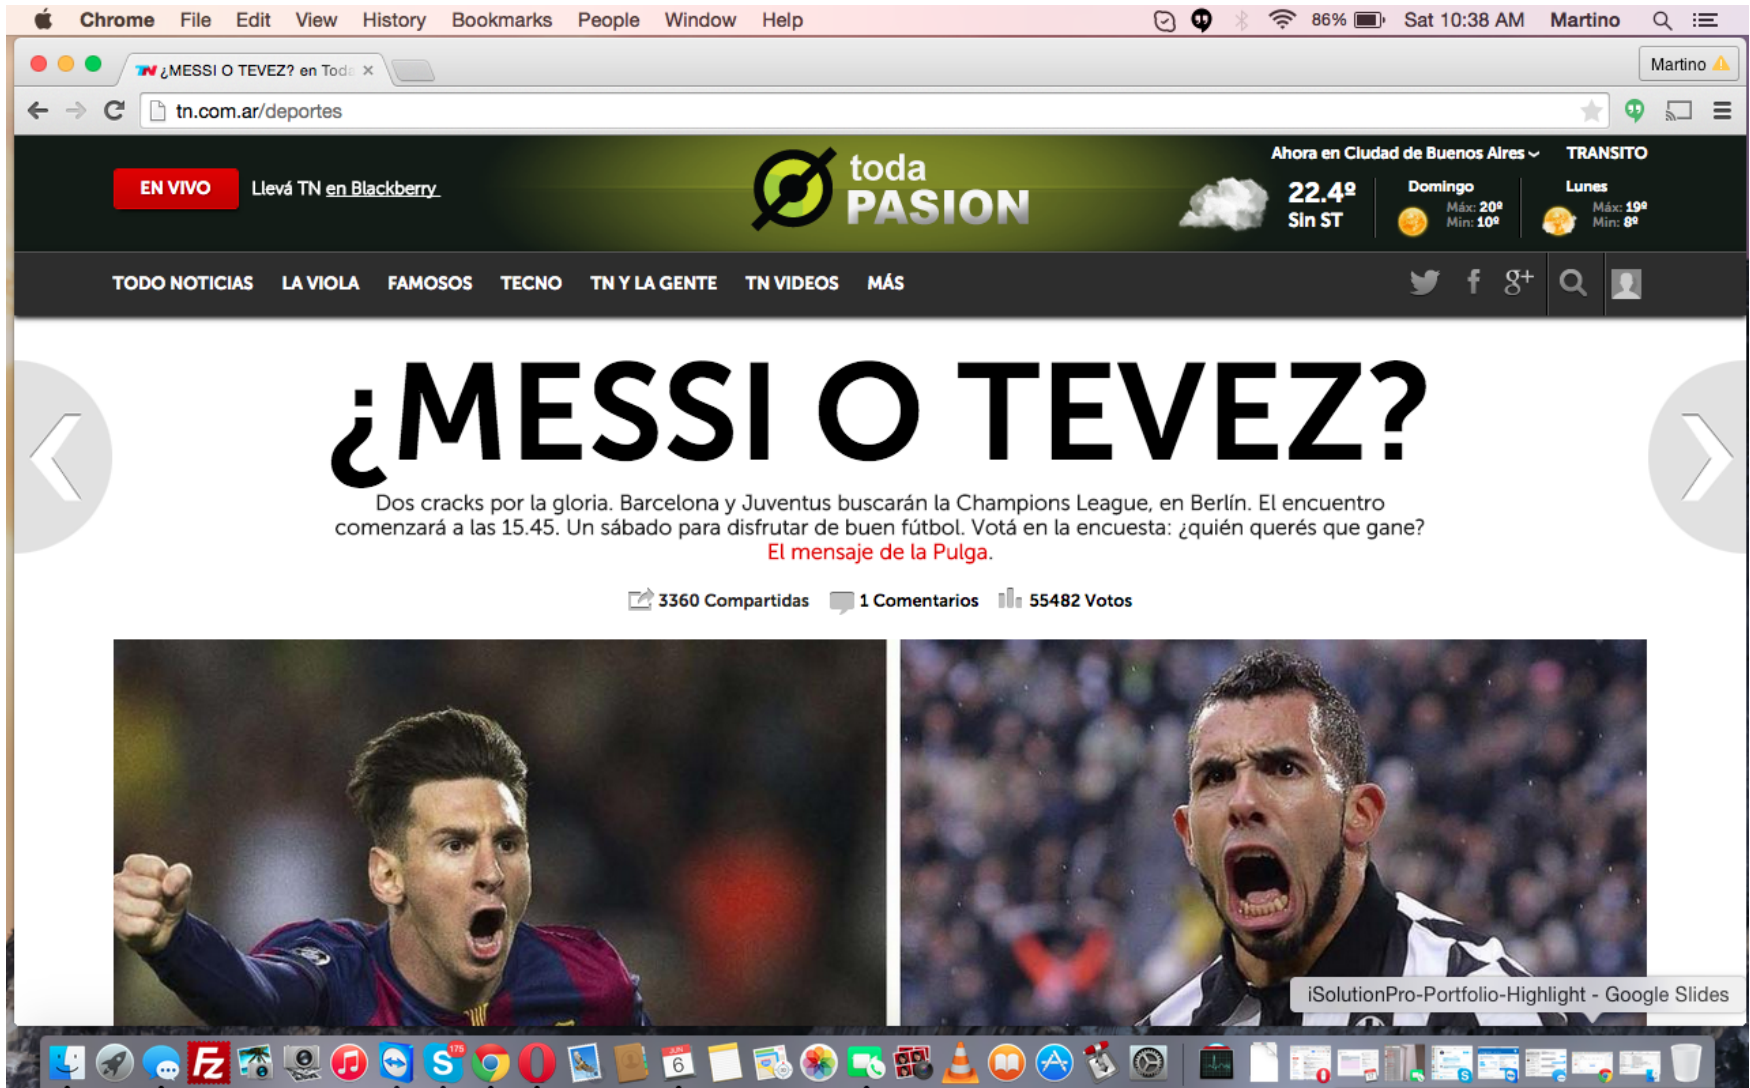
Chrome File Edit View History Bookmarks People Window Help

86% Sat 10:38 AM Martino

TN ¿MESSI O TEVEZ? en Tod ×

Martino

tn.com.ar/deportes

EN VIVO Llevá TN en Blackberry

toda PASION

Ahora en Ciudad de Buenos Aires TRANSITO

22.4º Sin ST

Domingo Máx: 20º Min: 10º

Lunes Máx: 19º Min: 8º

TODO NOTICIAS LA VIOLA FAMOSOS TECNO TN Y LA GENTE TN VIDEOS MÁS

¿MESSI O TEVEZ?

Dos cracks por la gloria. Barcelona y Juventus buscarán la Champions League, en Berlín. El encuentro comenzará a las 15.45. Un sábado para disfrutar de buen fútbol. Votá en la encuesta: ¿quién querés que gane? El mensaje de la Pulga.

3360 Compartidas 1 Comentarios 55482 Votos

iSolutionPro-Portfolio-Highlight - Google Slides

6